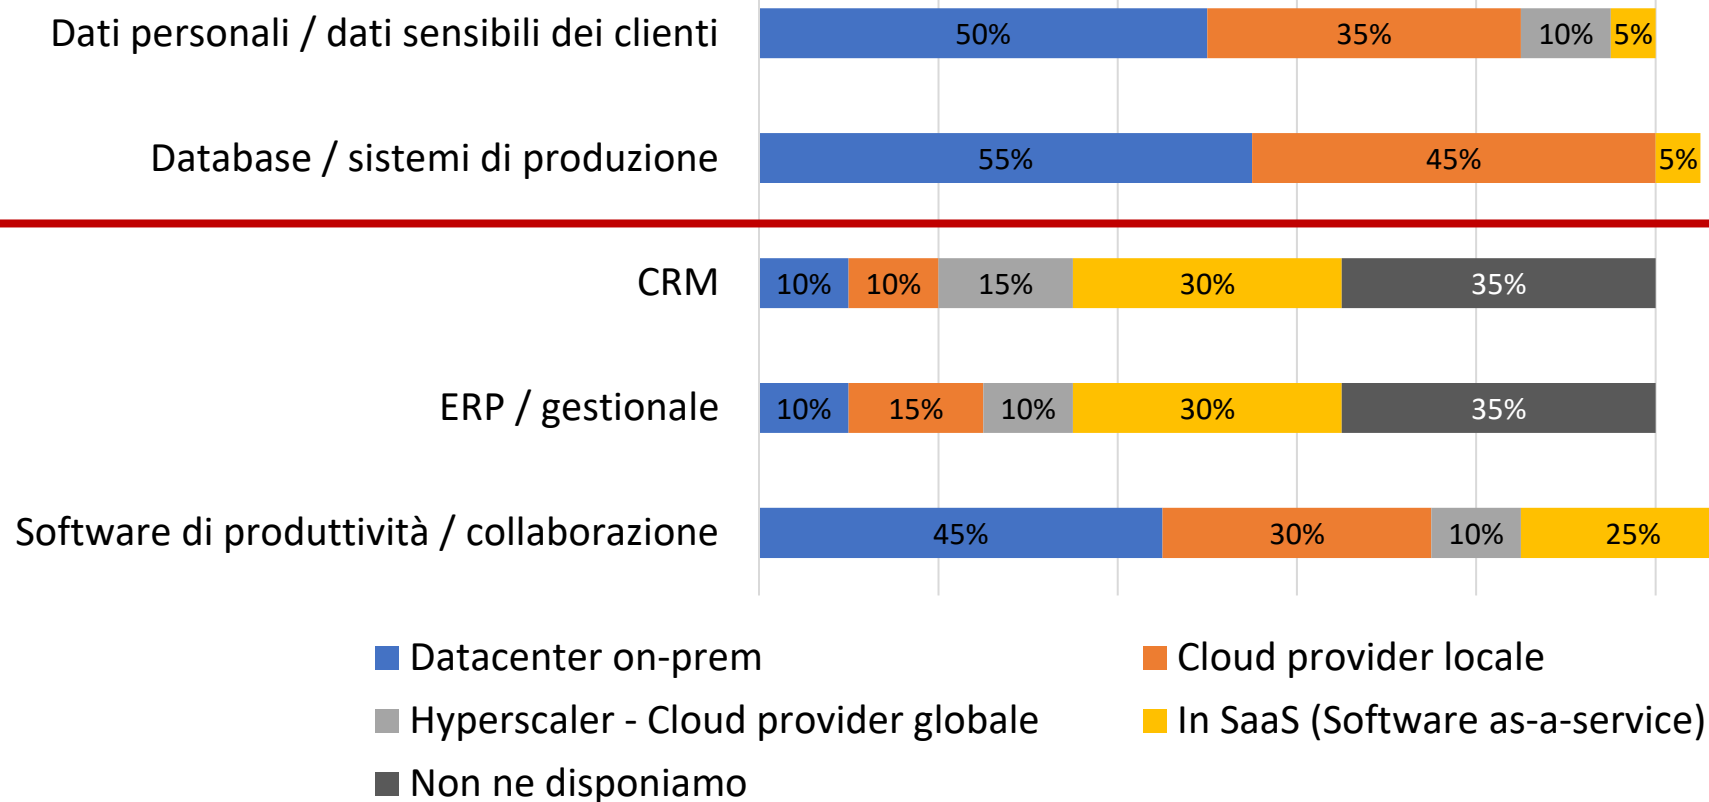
Dati personali / dati sensibili dei clienti 50% 35% 10% 5%

Database / sistemi di produzione 55% 45% 5%

CRM 10% 10% 15% 30% 35%

ERP / gestionale 10% 15% 10% 30% 35%

Software di produttività / collaborazione 45% 30% 10% 25%

Datacenter on-prem
Cloud provider locale
Hyperscaler - Cloud provider globale
In SaaS (Software as-a-service)
Non ne disponiamo